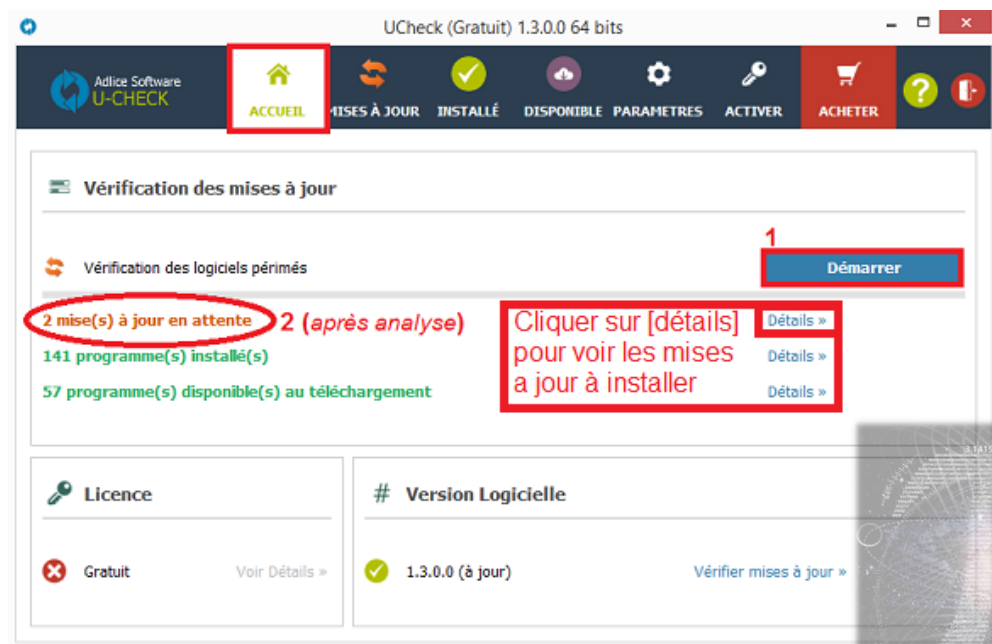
UCheck (Gratuit) 1.3.0.0 64 bits

Adlice Software
U-CHECK

ACCUEIL
MISES À JOUR
INSTALLÉ
DISPONIBLE
PARAMETRES
ACTIVER
ACHETER

Vérification des mises à jour

1

Vérification des logiciels périmés

Démarrer

2 mise(s) à jour en attente
2 (après analyse)
Cliquer sur [détails] pour voir les mises a jour à installer
Détails »
141 programme(s) installé(s)
Détails »
57 programme(s) disponible(s) au téléchargement
Détails »

Licence

Gratuit
Voir Détails »

Version Logicielle

1.3.0.0 (à jour)
Vérifier mises à jour »